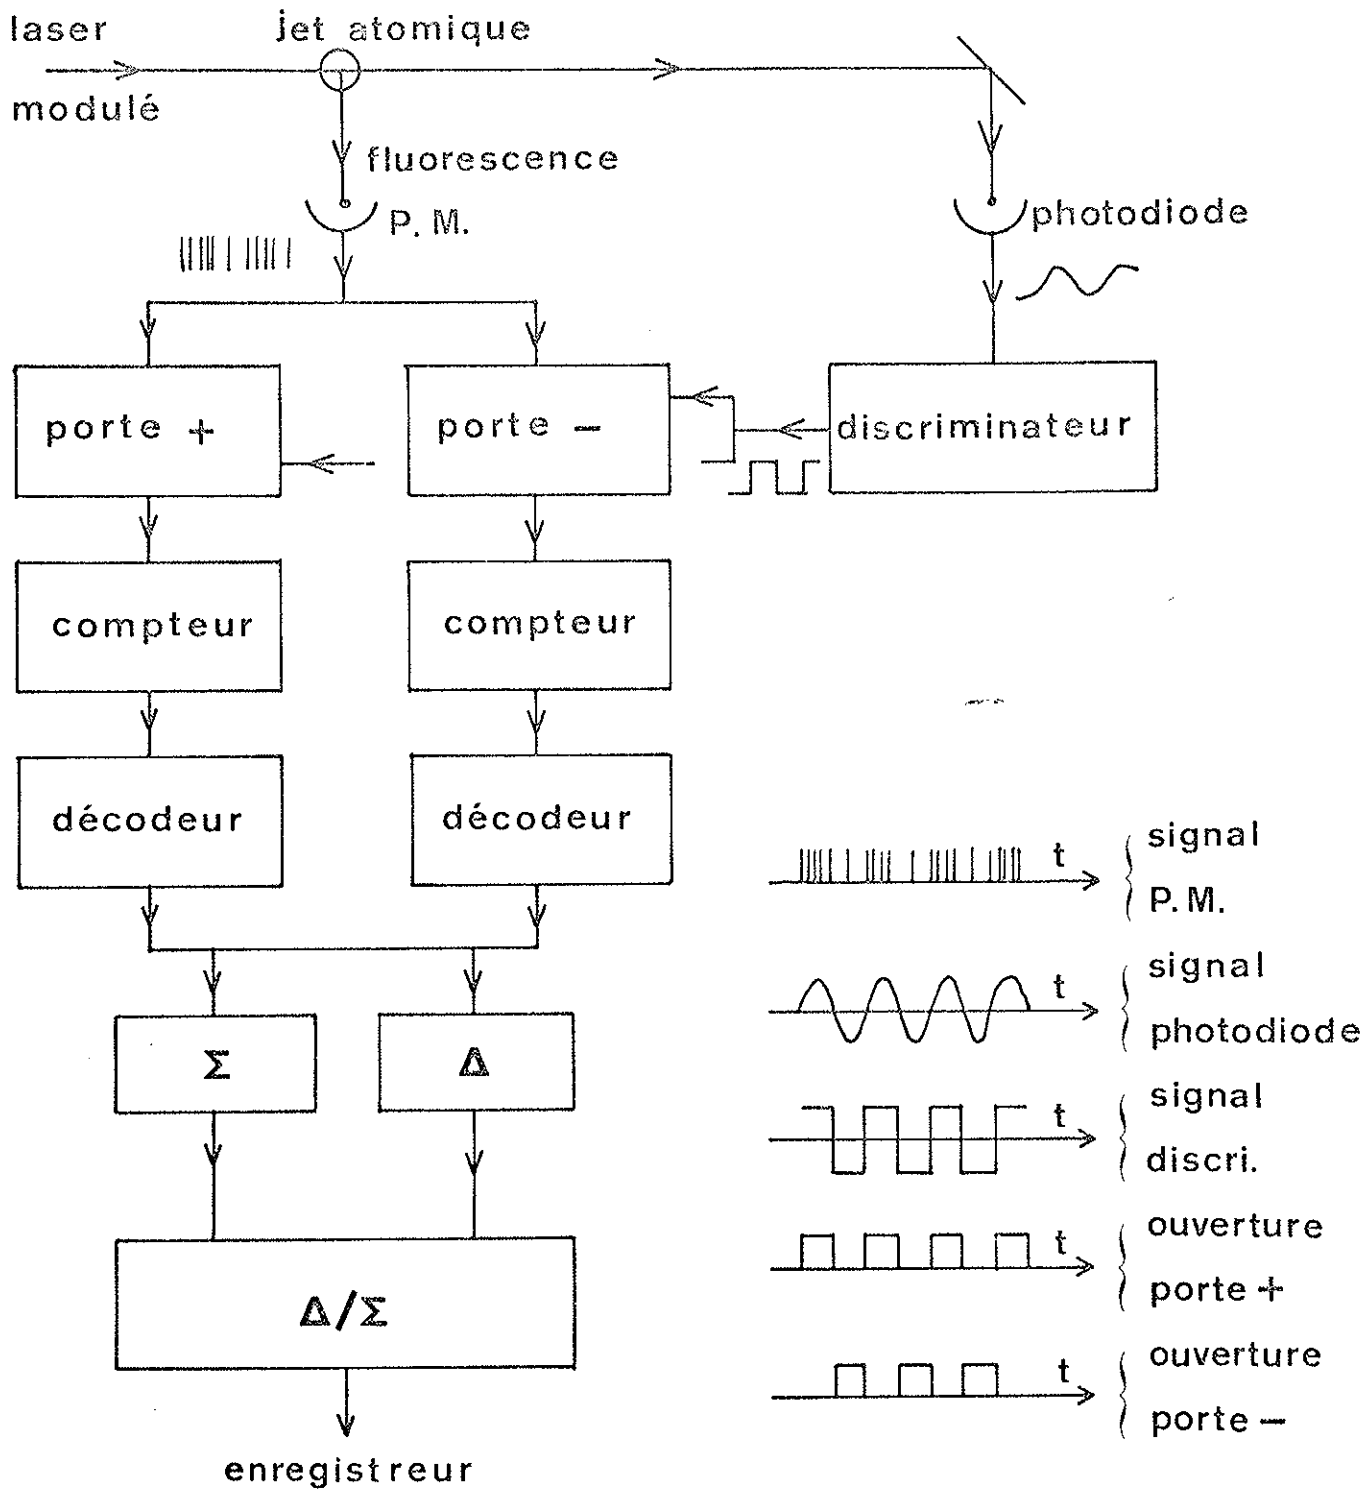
laser
modulé
jet atomique
fluorescence
P. M.
photodiode

porte +
porte −
discriminateur

compteur
compteur

décodeur
décodeur

$\Sigma$
$\Delta$

$\Delta/\Sigma$

enregistreur

t signal P. M.
t signal photodiode
t signal discri.
t ouverture porte +
t ouverture porte −